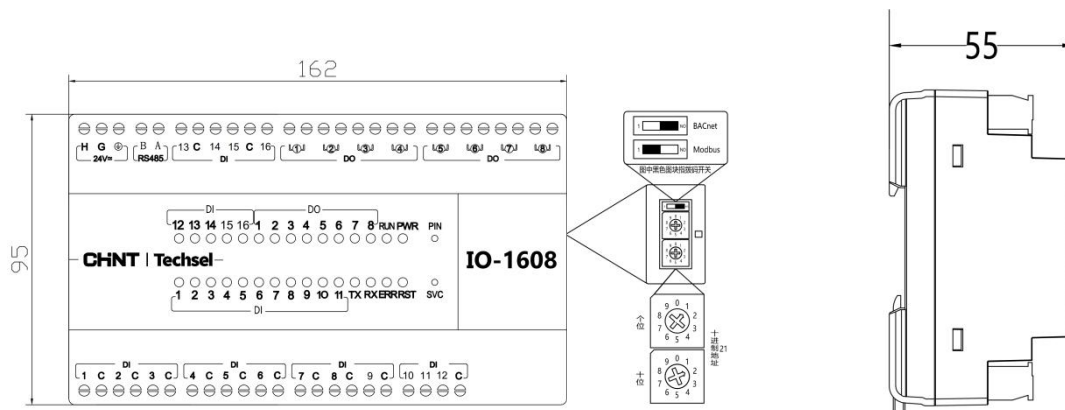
162

95

H G ⊕
24V=
B A
RS485
13 C 14 15 C 16
DI
1 2 3 4
DO
5 6 7 8
DO

DI
DO
12 13 14 15 16 1 2 3 4 5 6 7 8 RUN PWR
PIN

CHNT | Techsel

IO-1608

1 2 3 4 5 6 7 8 9 10 11 TX RX ERR RST
SVC
DI

DI
1 C 2 C 3 C
DI
4 C 5 C 6 C
DI
7 C 8 C 9 C
DI
10 11 12 C

BACnet
Modbus
图中黑色固块指拨码开关

个位
十位
十进制21地址

9 0 1
8 2
7 3
6 5 4

9 0 1
8 2
7 3
6 5 4

55